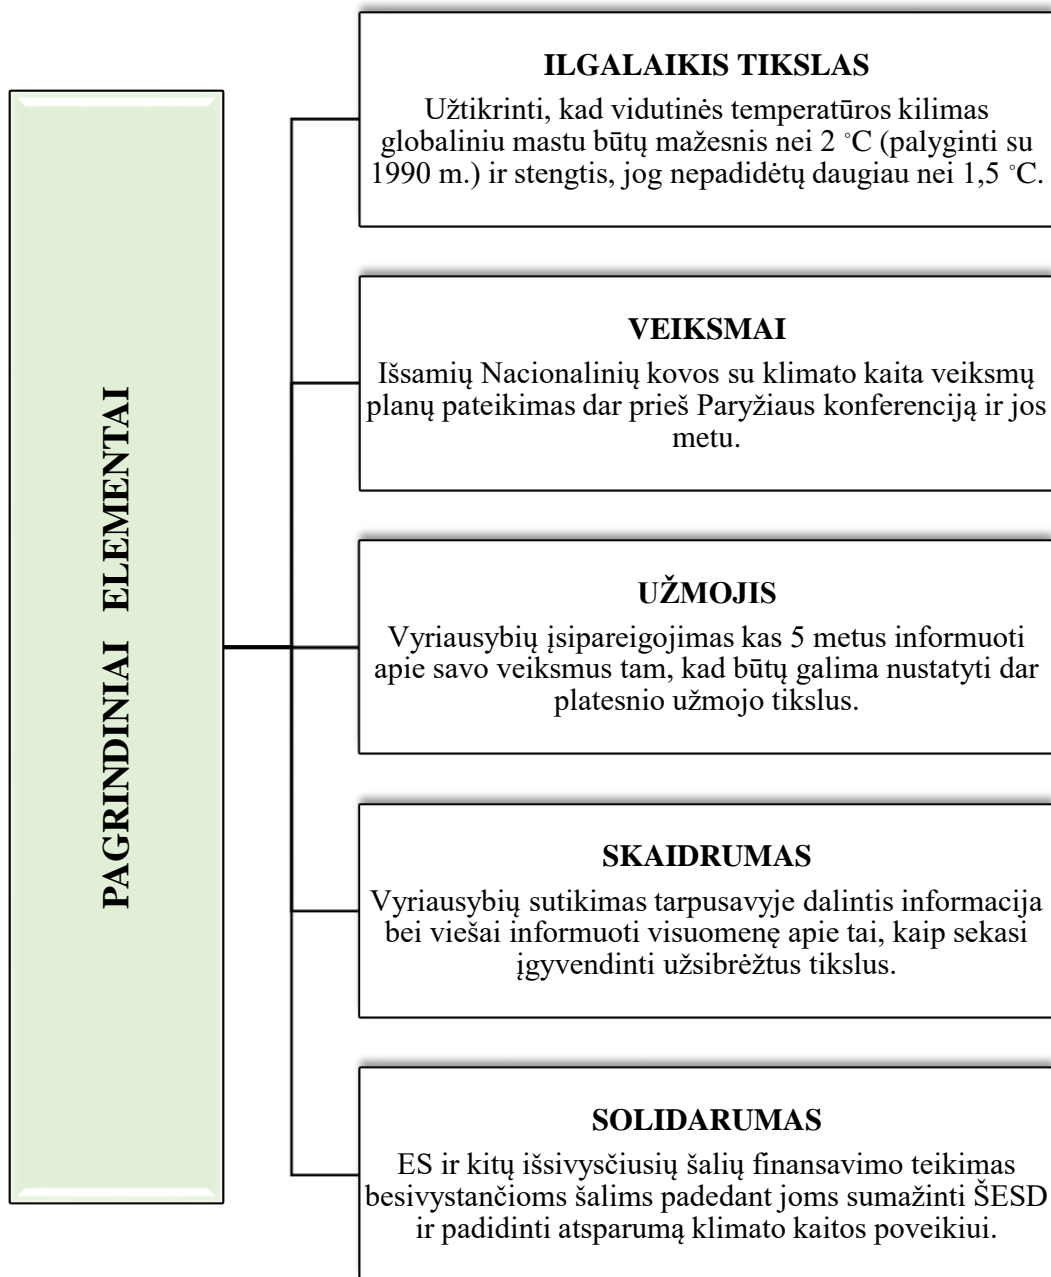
PAGRINDINIAI ELEMENTAI

ILGALAIKIS TIKSLAS
Užtikrinti, kad vidutinės temperatūros kilimas globaliniu mastu būtų mažesnis nei 2 °C (palyginti su 1990 m.) ir stengtis, jog nepadidėtų daugiau nei 1,5 °C.

VEIKSMAI
Išsamių Nacionalinių kovos su klimato kaita veiksmų planų pateikimas dar prieš Paryžiaus konferenciją ir jos metu.

UŽMOJIS
Vyriausybių įsipareigojimas kas 5 metus informuoti apie savo veiksmus tam, kad būtų galima nustatyti dar platesnio užmojo tikslus.

SKAIDRUMAS
Vyriausybių sutikimas tarpusavyje dalintis informacija bei viešai informuoti visuomenę apie tai, kaip sekasi įgyvendinti užsibrėžtus tikslus.

SOLIDARUMAS
ES ir kitų išsivysčiusių šalių finansavimo teikimas besivystančioms šalims padedant joms sumažinti ŠESD ir padidinti atsparumą klimato kaitos poveikiui.